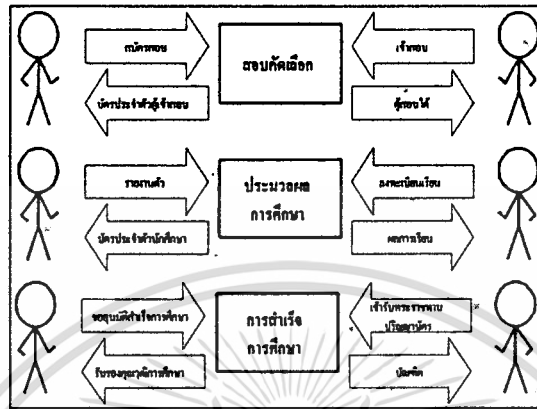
สมัครสอบ

สอบคัดเลือก

เข้าสอบ

บัตรประจำตัวผู้เข้าสอบ

ผู้สอบได้

รายงานตัว

ประมวลผลการศึกษา

ลงทะเบียนเรียน

บัตรประจำตัวนักศึกษา

ผลการเรียน

ขออนุมัติสำเร็จการศึกษา

การสำเร็จการศึกษา

เข้ารับพระราชทานปริญญาบัตร

ใบรองคุณวุฒิการศึกษา

บัณฑิต